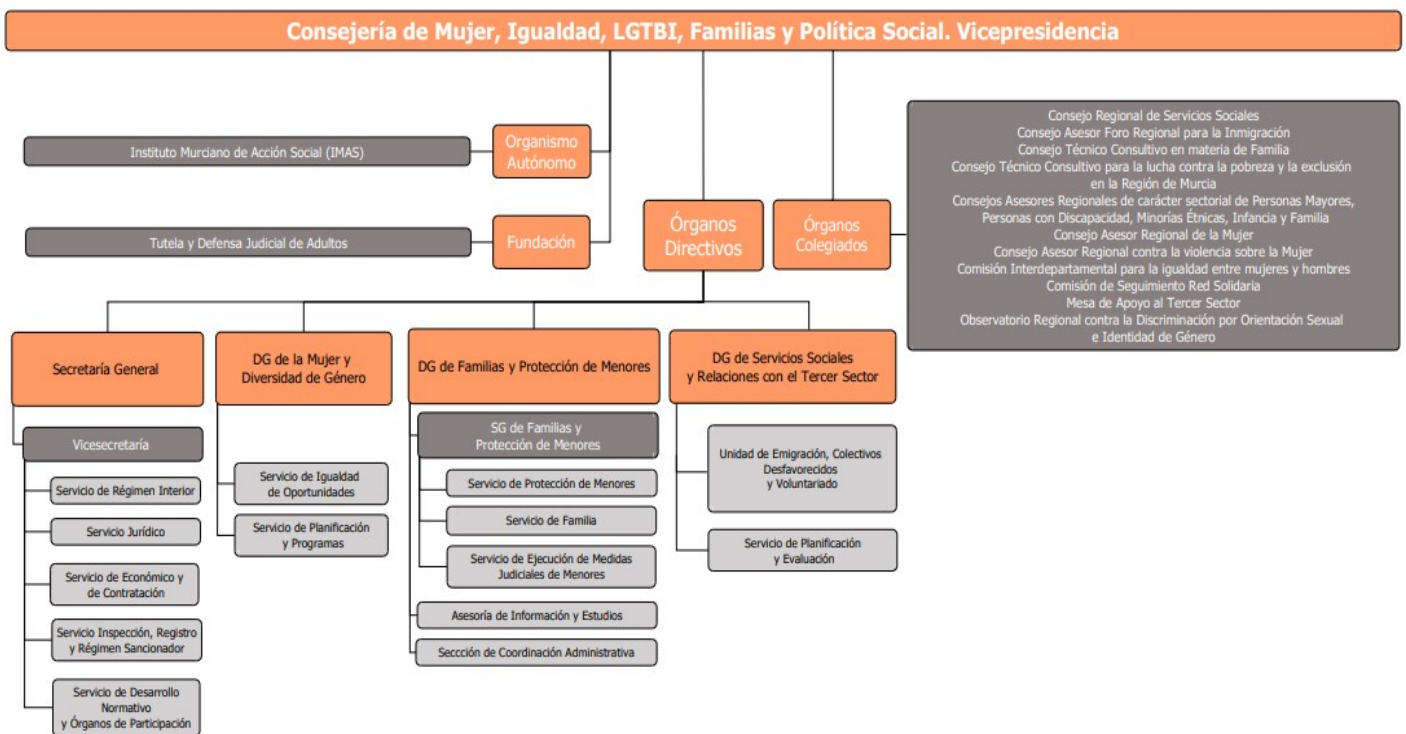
Consejería de Mujer, Igualdad, LGTBI, Familias y Política Social. Vicepresidencia

Instituto Murciano de Acción Social (IMAS)

Organismo Autónomo

Tutela y Defensa Judicial de Adultos

Fundación

Órganos Directivos

Órganos Colegiados

Consejo Regional de Servicios Sociales
Consejo Asesor Foro Regional para la Inmigración
Consejo Técnico Consultivo en materia de Familia
Consejo Técnico Consultivo para la lucha contra la pobreza y la exclusión en la Región de Murcia
Consejos Asesores Regionales de carácter sectorial de Personas Mayores, Personas con Discapacidad, Minorías Étnicas, Infancia y Familia
Consejo Asesor Regional de la Mujer
Consejo Asesor Regional contra la violencia sobre la Mujer
Comisión Interdepartamental para la igualdad entre mujeres y hombres
Comisión de Seguimiento Red Solidaria
Mesa de Apoyo al Tercer Sector
Observatorio Regional contra la Discriminación por Orientación Sexual e Identidad de Género

Secretaría General

Vicesecretaría

Servicio de Régimen Interior

Servicio Jurídico

Servicio de Económico y de Contratación

Servicio Inspección, Registro y Régimen Sancionador

Servicio de Desarrollo Normativo y Órganos de Participación

DG de la Mujer y Diversidad de Género

Servicio de Igualdad de Oportunidades

Servicio de Planificación y Programas

DG de Familias y Protección de Menores

SG de Familias y Protección de Menores

Servicio de Protección de Menores

Servicio de Familia

Servicio de Ejecución de Medidas Judiciales de Menores

Asesoría de Información y Estudios

Seccción de Coordinación Administrativa

DG de Servicios Sociales y Relaciones con el Tercer Sector

Unidad de Emigración, Colectivos Desfavorecidos y Voluntariado

Servicio de Planificación y Evaluación